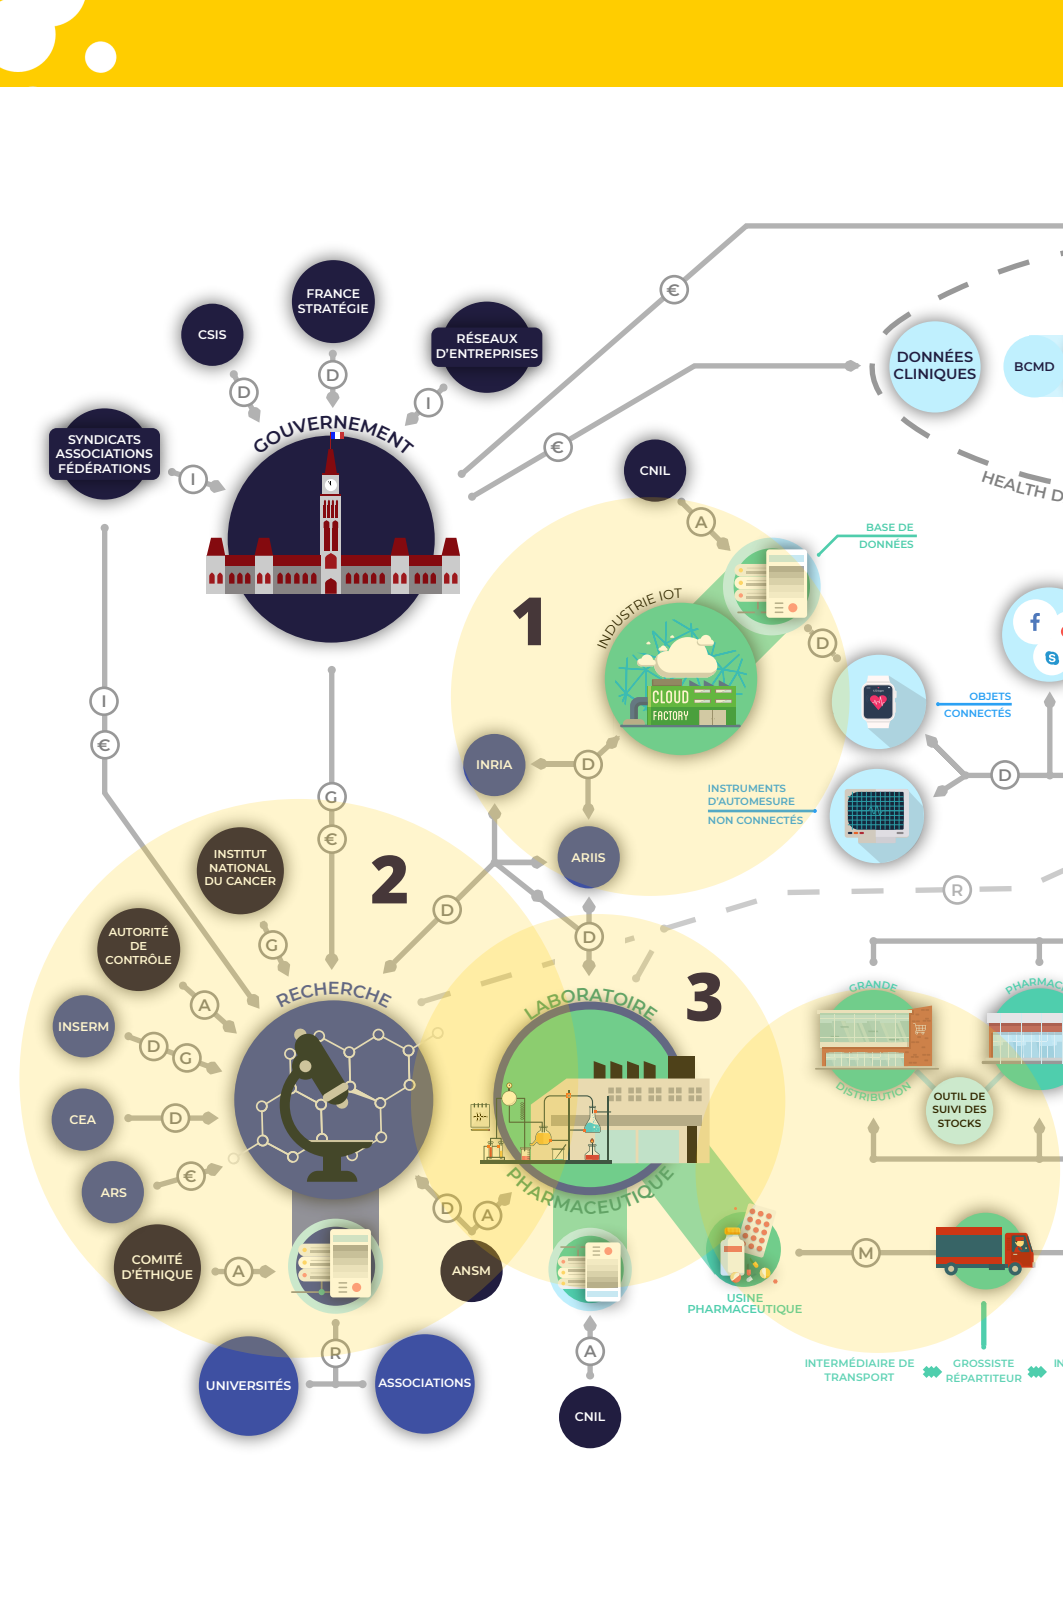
FRANCE STRATÉGIE

CSIS

RÉSEAUX D'ENTREPRISES

D

D

I

SYNDICATS ASSOCIATIONS FÉDÉRATIONS

I

GOUVERNEMENT

€

€

DONNÉES CLINIQUES

BCMD

HEALTH D

CNIL

A

BASE DE DONNÉES

1

INDUSTRIE IOT

CLOUD FACTORY

D

OBJETS CONNECTÉS

I

€

INRIA

D

INSTRUMENTS D'AUTOMESURE NON CONNECTÉS

D

ARIIS

R

G

€

INSTITUT NATIONAL DU CANCER

2

D

AUTORITÉ DE CONTRÔLE

G

D

A

RECHERCHE

LABORATOIRE

3

INSERM

D

G

GRANDE DISTRIBUTION

PHARMAC

CEA

D

OUTIL DE SUIVI DES STOCKS

ARS

€

PHARMACEUTIQUE

D

A

COMITÉ D'ÉTHIQUE

A

ANSM

M

USINE PHARMACEUTIQUE

R

A

UNIVERSITÉS

ASSOCIATIONS

CNIL

INTERMÉDIAIRE DE TRANSPORT

GROSSISTE RÉPARTITEUR

IN